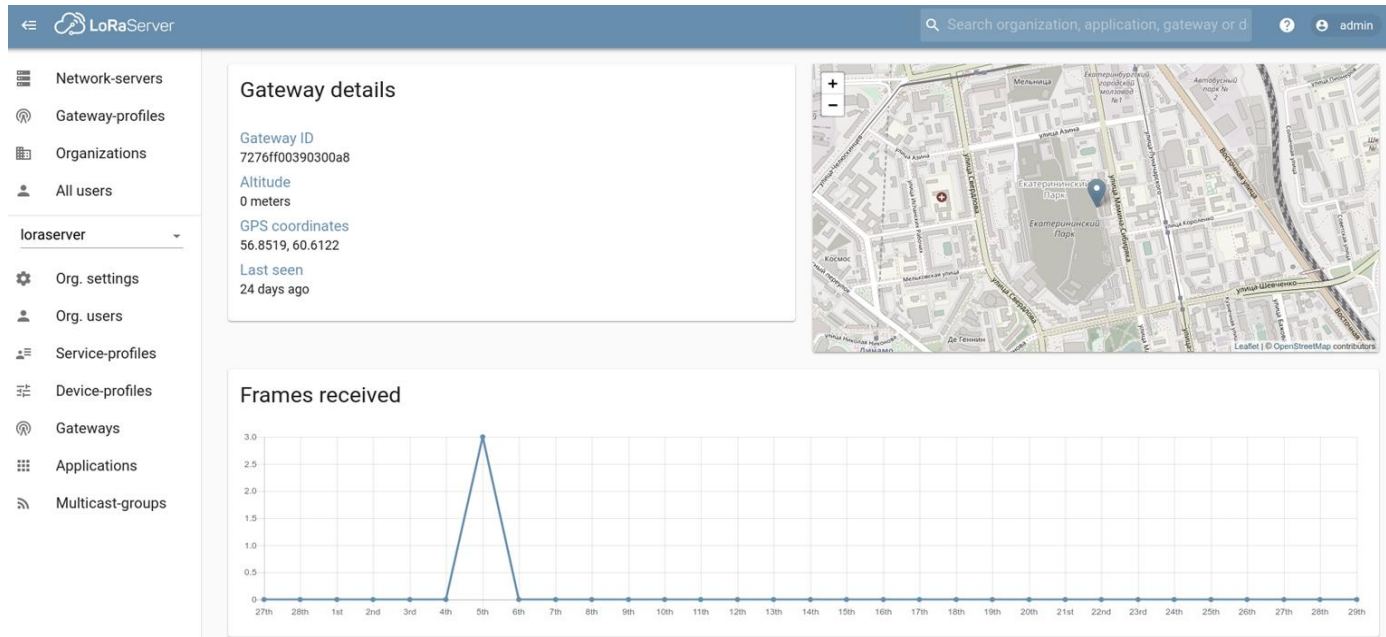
LoRaServer

Search organization, application, gateway or d

admin

Network-servers
Gateway-profiles
Organizations
All users
loraserver
Org. settings
Org. users
Service-profiles
Device-profiles
Gateways
Applications
Multicast-groups

Gateway details

Gateway ID
7276ff00390300a8
Altitude
0 meters
GPS coordinates
56.8519, 60.6122
Last seen
24 days ago

+
−

Мельница
улица Азина
Екатерининский Парк
Екатерининский Парк
улица Свердлова
улица Мамина-Сибиряка
Космос
Мельковская улица
улица Шевченко
Восточная улица
улица Короленко
Де Теннис
Динамо

Leaflet | © OpenStreetMap contributors

Frames received

3.0
2.5
2.0
1.5
1.0
0.5
0

27th 28th 1st 2nd 3rd 4th 5th 6th 7th 8th 9th 10th 11th 12th 13th 14th 15th 16th 17th 18th 19th 20th 21st 22nd 23rd 24th 25th 26th 27th 28th 29th